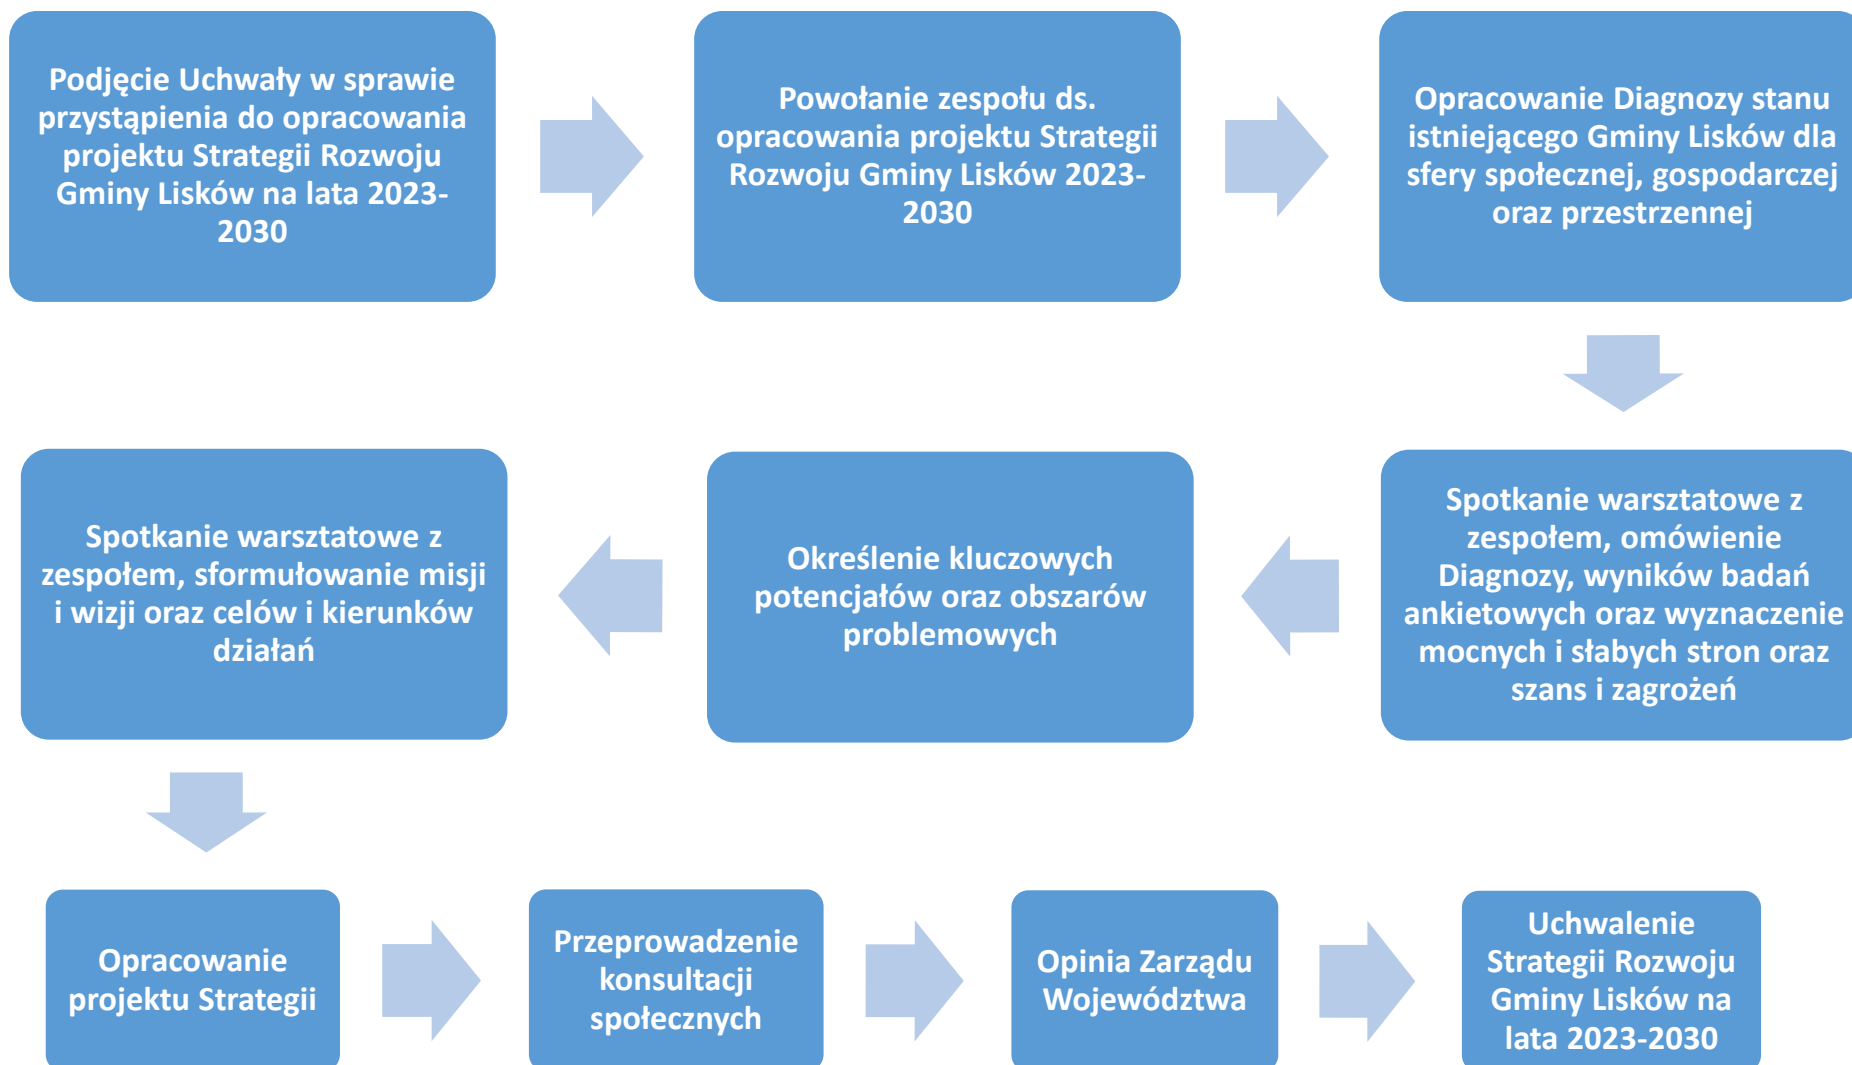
Podjęcie Uchwały w sprawie przystąpienia do opracowania projektu Strategii Rozwoju Gminy Lisków na lata 2023-2030

Powołanie zespołu ds. opracowania projektu Strategii Rozwoju Gminy Lisków 2023-2030

Opracowanie Diagnozy stanu istniejącego Gminy Lisków dla sfery społecznej, gospodarczej oraz przestrzennej

Spotkanie warsztatowe z zespołem, omówienie Diagnozy, wyników badań ankietowych oraz wyznaczenie mocnych i słabych stron oraz szans i zagrożeń

Określenie kluczowych potencjałów oraz obszarów problemowych

Spotkanie warsztatowe z zespołem, sformułowanie misji i wizji oraz celów i kierunków działań

Opracowanie projektu Strategii

Przeprowadzenie konsultacji społecznych

Opinia Zarządu Województwa

Uchwalenie Strategii Rozwoju Gminy Lisków na lata 2023-2030